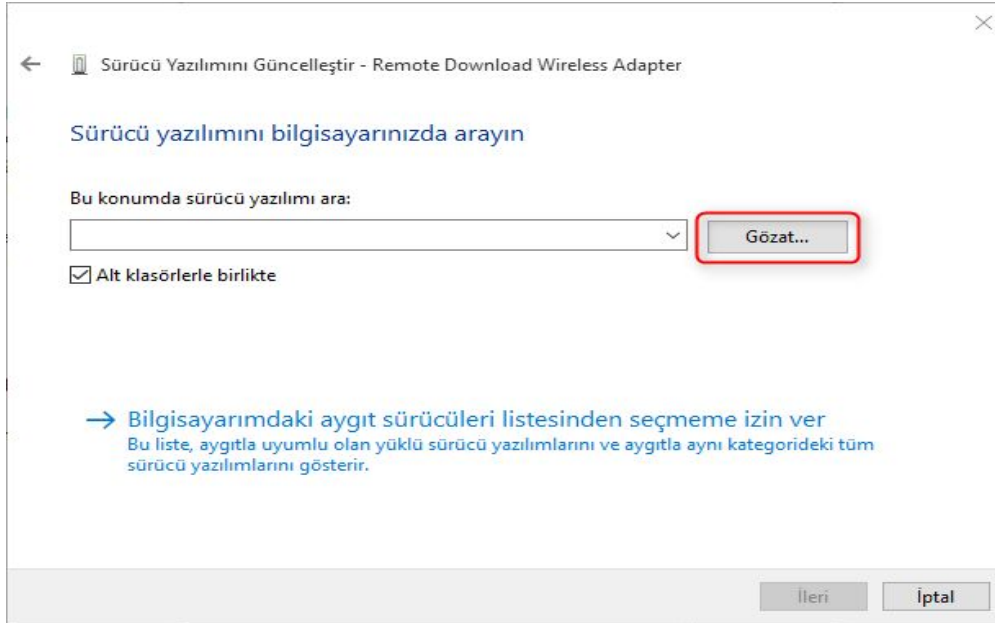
Sürücü Yazılımını Güncelleştir - Remote Download Wireless Adapter

Sürücü yazılımını bilgisayarınızda arayın

Bu konumda sürücü yazılımı ara:

Gözat...

Alt klasörlerle birlikte

→ Bilgisayarımdaki aygıt sürücüleri listesinden seçmeme izin ver
Bu liste, aygıtla uyumlu olan yüklü sürücü yazılımlarını ve aygıtla aynı kategorideki tüm sürücü yazılımlarını gösterir.

İleri

İptal